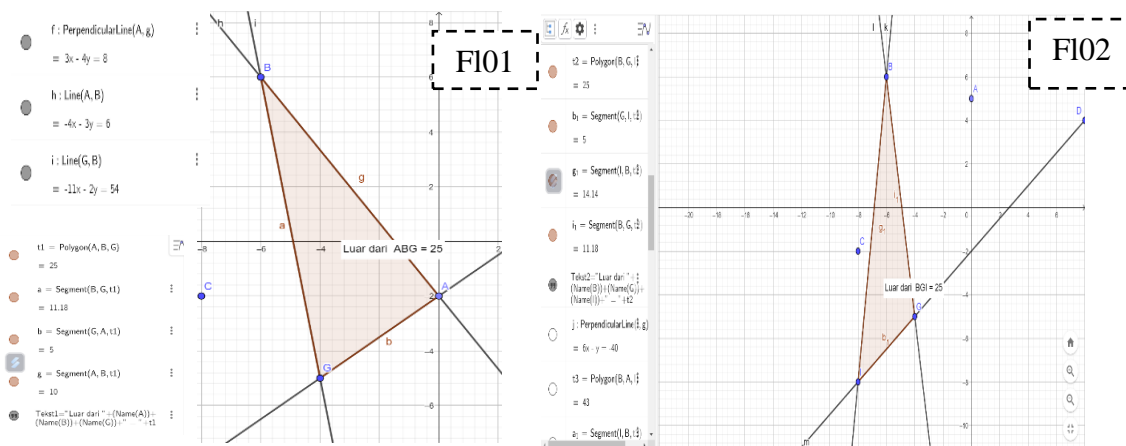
f : PerpendicularLine(A, g)
= 3x - 4y = 8

h : Line(A, B)
= -4x - 3y = 6

i : Line(G, B)
= -11x - 2y = 54

t1 = Polygon(A, B, G)
= 25

a = Segment(B, G, t1)
= 11.18

b = Segment(G, A, t1)
= 5

g = Segment(A, B, t1)
= 10

Teks1 = "Luar dari " + (Name(A)) + (Name(B)) + (Name(G)) + " = " + t1

h
i
B
g
a
C
A
G
b
Luar dari ABG = 25
-8
-6
-4
-2
2
4
6
8
2
-2
-4
-6

Fl01

t2 = Polygon(B, G, I)
= 25

b₁ = Segment(G, I, t2)
= 5

g₁ = Segment(I, B, t2)
= 14.14

i₁ = Segment(B, G, t2)
= 11.18

Teks2 = "Luar dari " + (Name(B)) + (Name(G)) + (Name(I)) + " = " + t2

j : PerpendicularLine(I, g)
= 6x - y = -40

t3 = Polygon(B, A, I)
= 43

a₁ = Segment(I, B, t3)

Fl02

B
A
D
C
Luar dari BGI = 25
G
I
-20
-18
-16
-14
-12
-10
-8
-6
-4
-2
0
2
4
6
8
6
4
2
-2
-4
-6
-8
-10